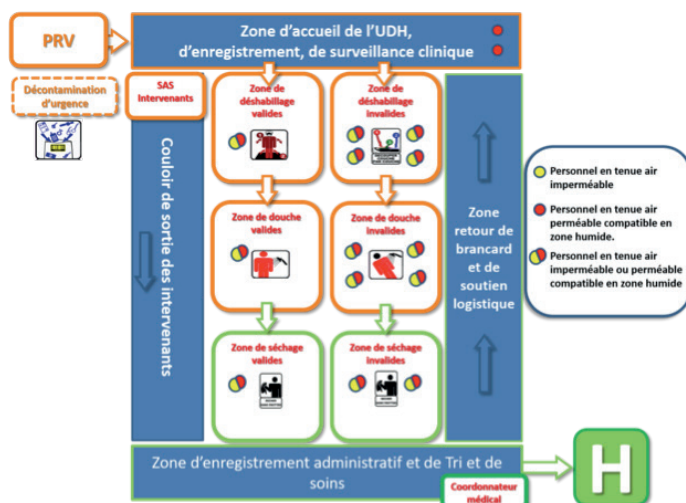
PRV

Zone d'accueil de l'UDH, d'enregistrement, de surveillance clinique

Décontamination d'urgence

SAS Intervenants

Couloir de sortie des intervenants

Zone de déshabillage valides

Zone de déshabillage invalides

Zone de douche valides

Zone de douche invalides

Zone de séchage valides

Zone de séchage invalides

Zone retour de brancard et de soutien logistique

Personnel en tenue air imperméable

Personnel en tenue air perméable compatible en zone humide.

Personnel en tenue air imperméable ou perméable compatible en zone humide

Zone d'enregistrement administratif et de Tri et de soins

Coordonnateur médical

H